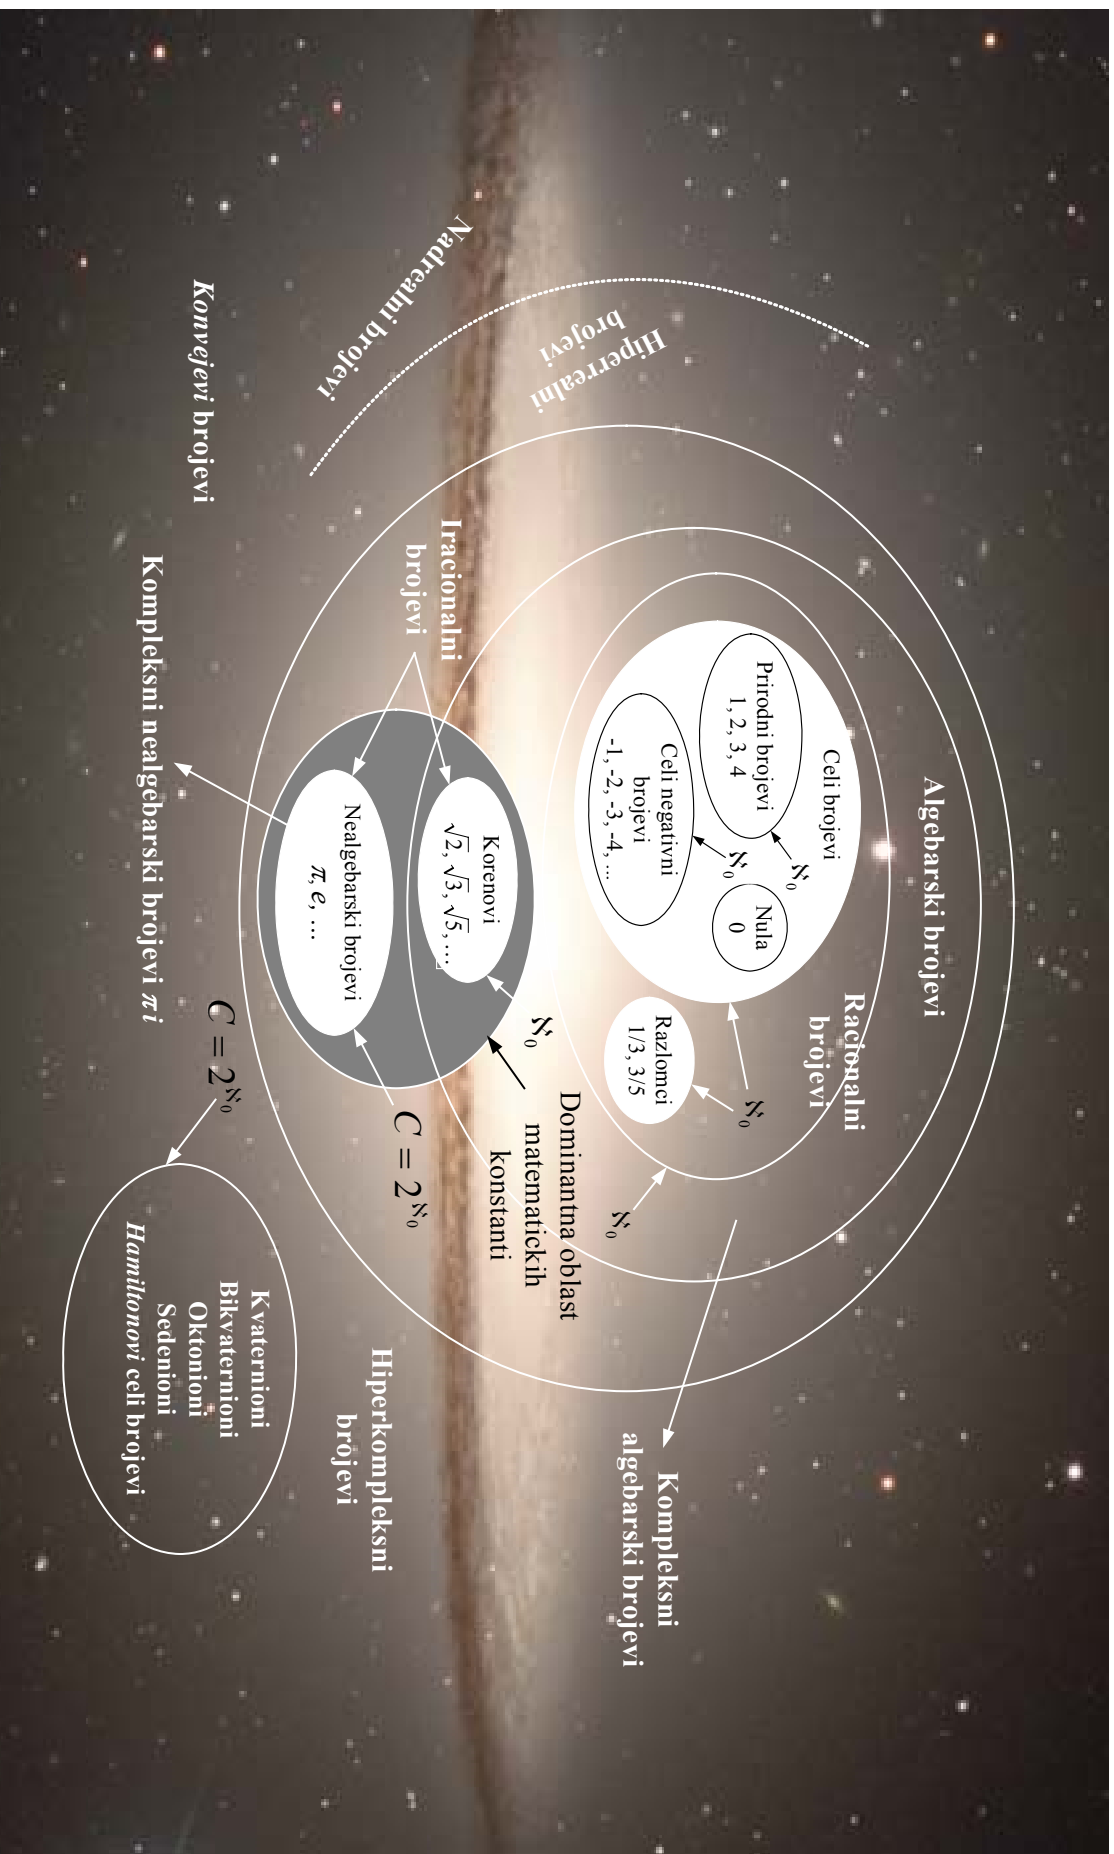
Algebarski brojevi

Celi brojevi

Prirodni brojevi
1, 2, 3, 4

$\aleph_0$

Nula
0

Celi negativni brojevi
-1, -2, -3, -4, ...

$\aleph_0$

Racionalni brojevi

Razlomci
1/3, 3/5

$\aleph_0$

$\aleph_0$

Kompleksni algebarski brojevi

Hiperkompleksni brojevi

Iracionalni brojevi

Korenovi
$\sqrt{2}, \sqrt{3}, \sqrt{5}, ...$

Nealgebarski brojevi
$\pi, e, ...$

$\aleph_0$

Dominantna oblast matematičkih konstanti

$C = 2^{\aleph_0}$

$C = 2^{\aleph_0}$

Kompleksni nealgebarski brojevi $\pi i$

Kvaternioni
Bikvaternioni
Oktonioni
Sedenioni
*Hamiltonovi* celi brojevi

Hiperrealni brojevi

Nadrealni brojevi

*Konvejevi* brojevi